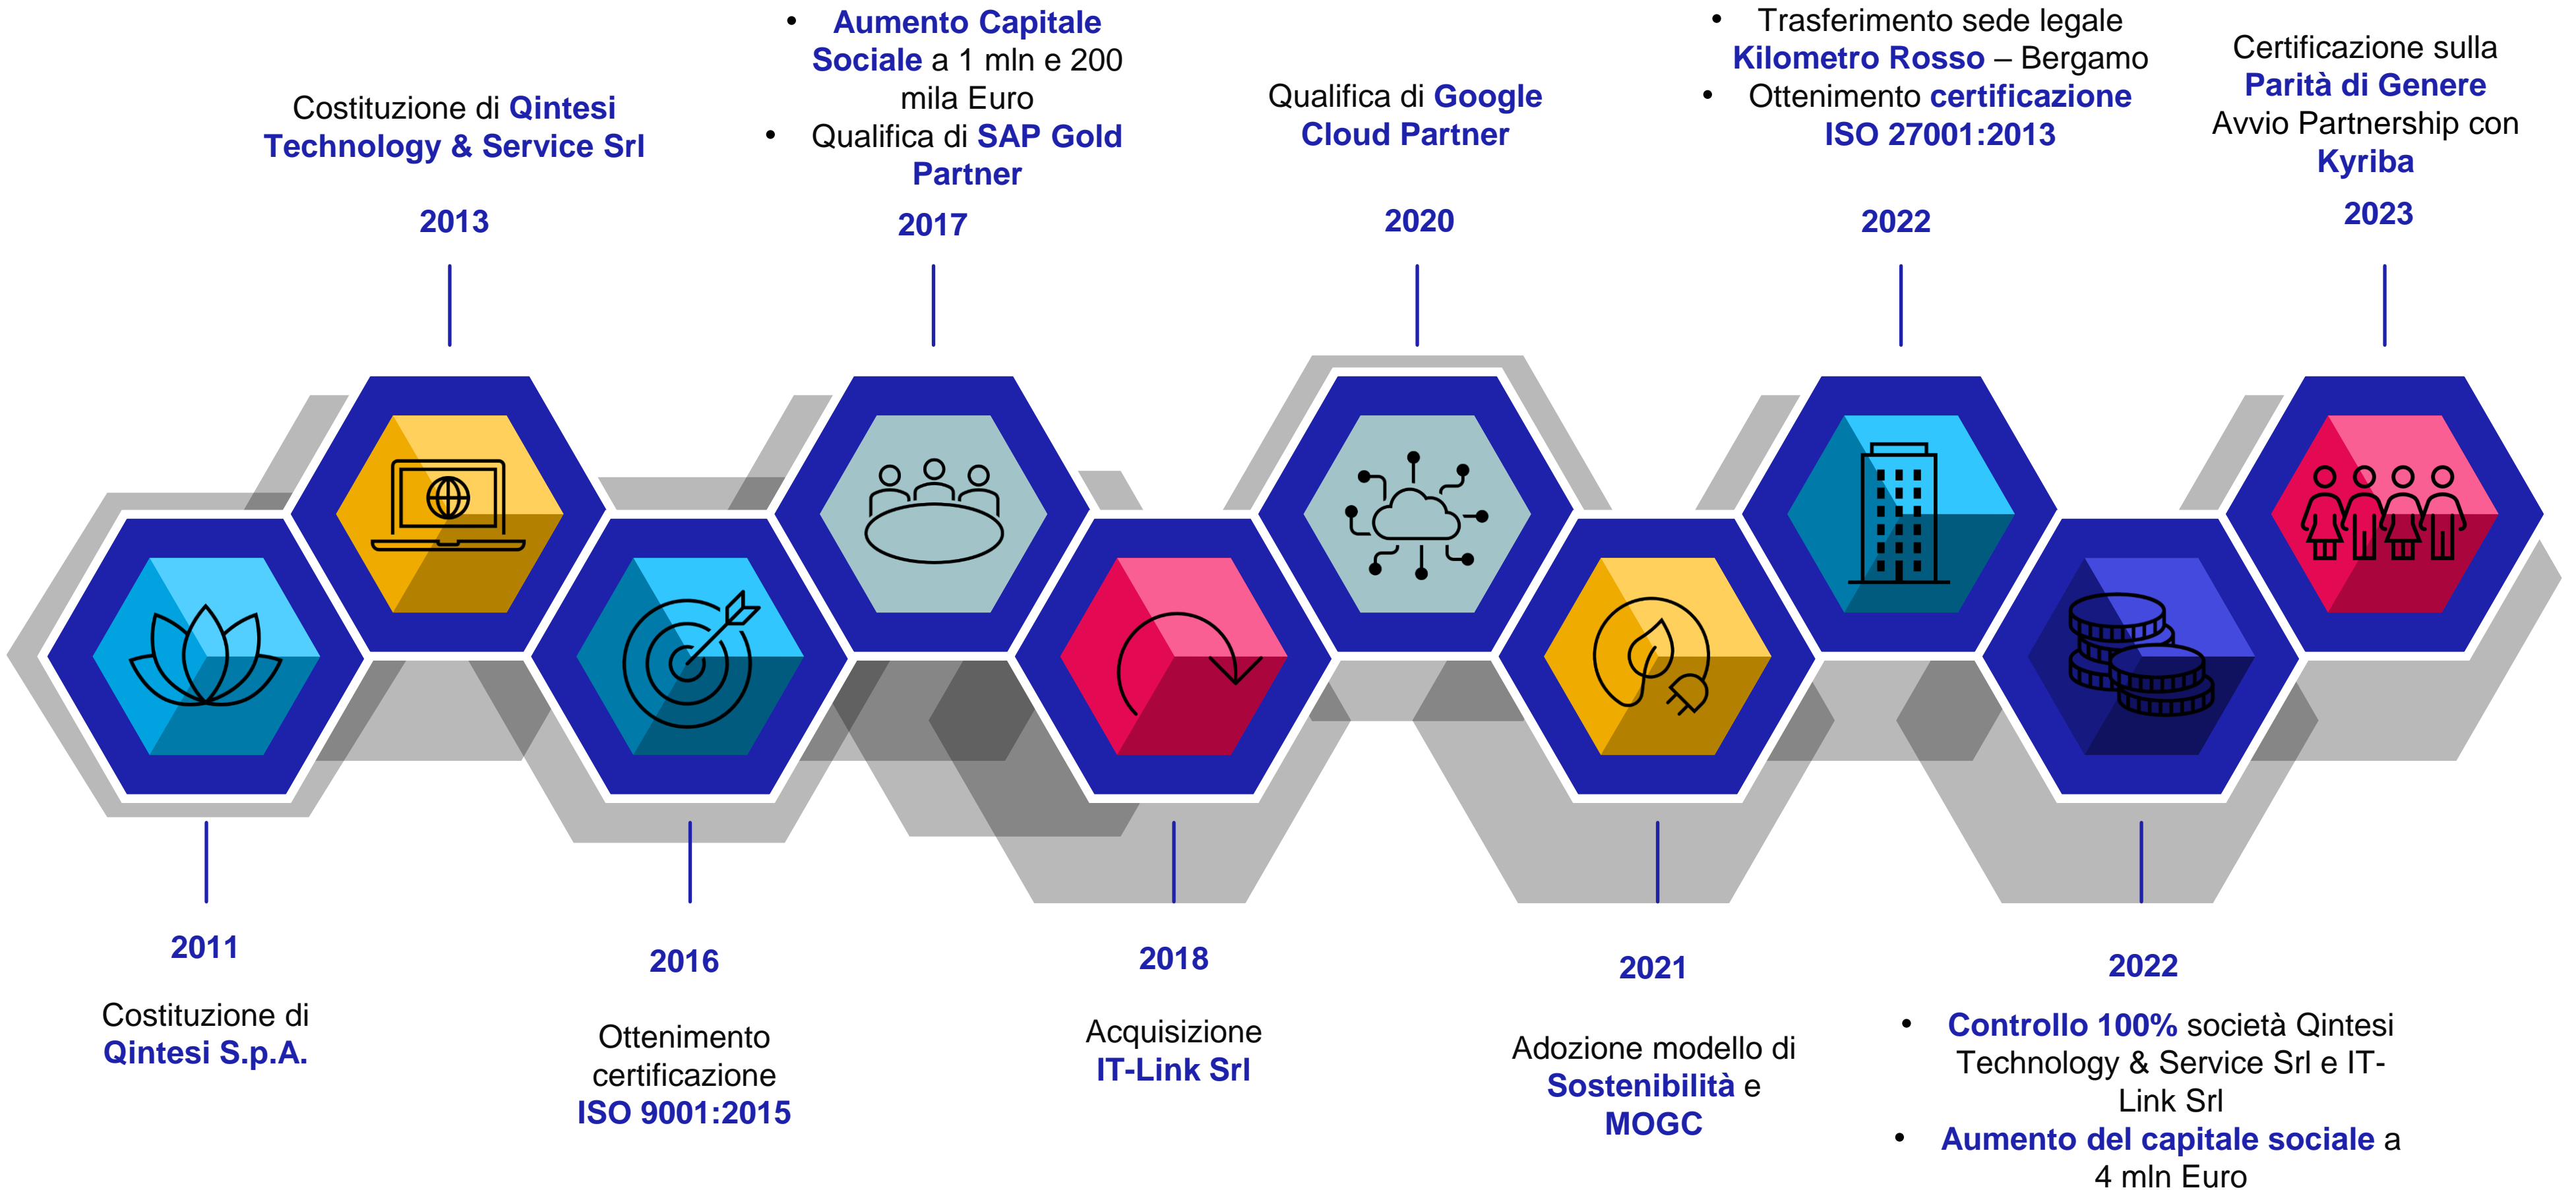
Costituzione di Qintesi Technology & Service Srl

2013

• Aumento Capitale Sociale a 1 mln e 200 mila Euro
• Qualifica di SAP Gold Partner

2017

Qualifica di Google Cloud Partner

2020

• Trasferimento sede legale Kilometro Rosso – Bergamo
• Ottenimento certificazione ISO 27001:2013

2022

Certificazione sulla Parità di Genere
Avvio Partnership con Kyriba

2023

2011

Costituzione di Qintesi S.p.A.

2016

Ottenimento certificazione ISO 9001:2015

2018

Acquisizione IT-Link Srl

2021

Adozione modello di Sostenibilità e MOGC

2022

• Controllo 100% società Qintesi Technology & Service Srl e IT-Link Srl
• Aumento del capitale sociale a 4 mln Euro